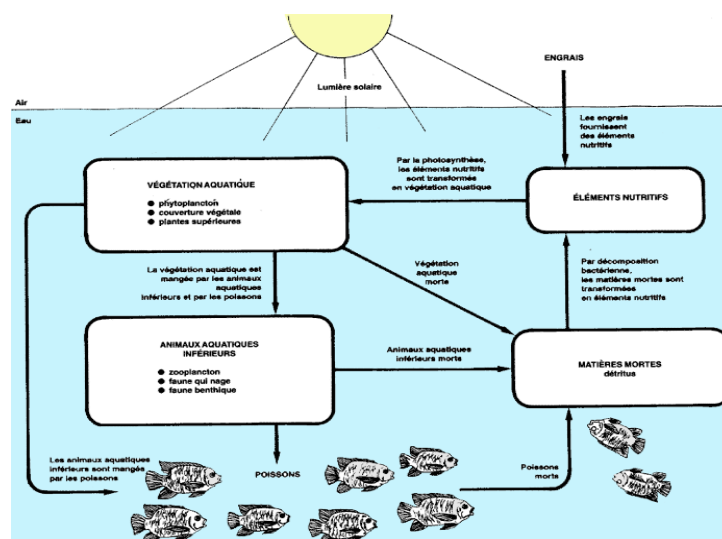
Lumière solaire

ENGRAIS

Air

Eau

Les engrais fournissent des éléments nutritifs

Par la photosynthèse, les éléments nutritifs sont transformés en végétation aquatique

VÉGÉTATION AQUATIQUE
● phytoplancton
● couverture végétale
● plantes supérieures

ÉLÉMENTS NUTRITIFS

La végétation aquatique est mangée par les animaux aquatiques inférieurs et par les poissons

Végétation aquatique morte

Par décomposition bactérienne, les matières mortes sont transformées en éléments nutritifs

ANIMAUX AQUATIQUES INFÉRIEURS
● zooplancton
● faune qui nage
● faune benthique

Animaux aquatiques inférieurs morts

MATIÈRES MORTES
détritus

Les animaux aquatiques inférieurs sont mangés par les poissons

POISSONS

Poissons morts